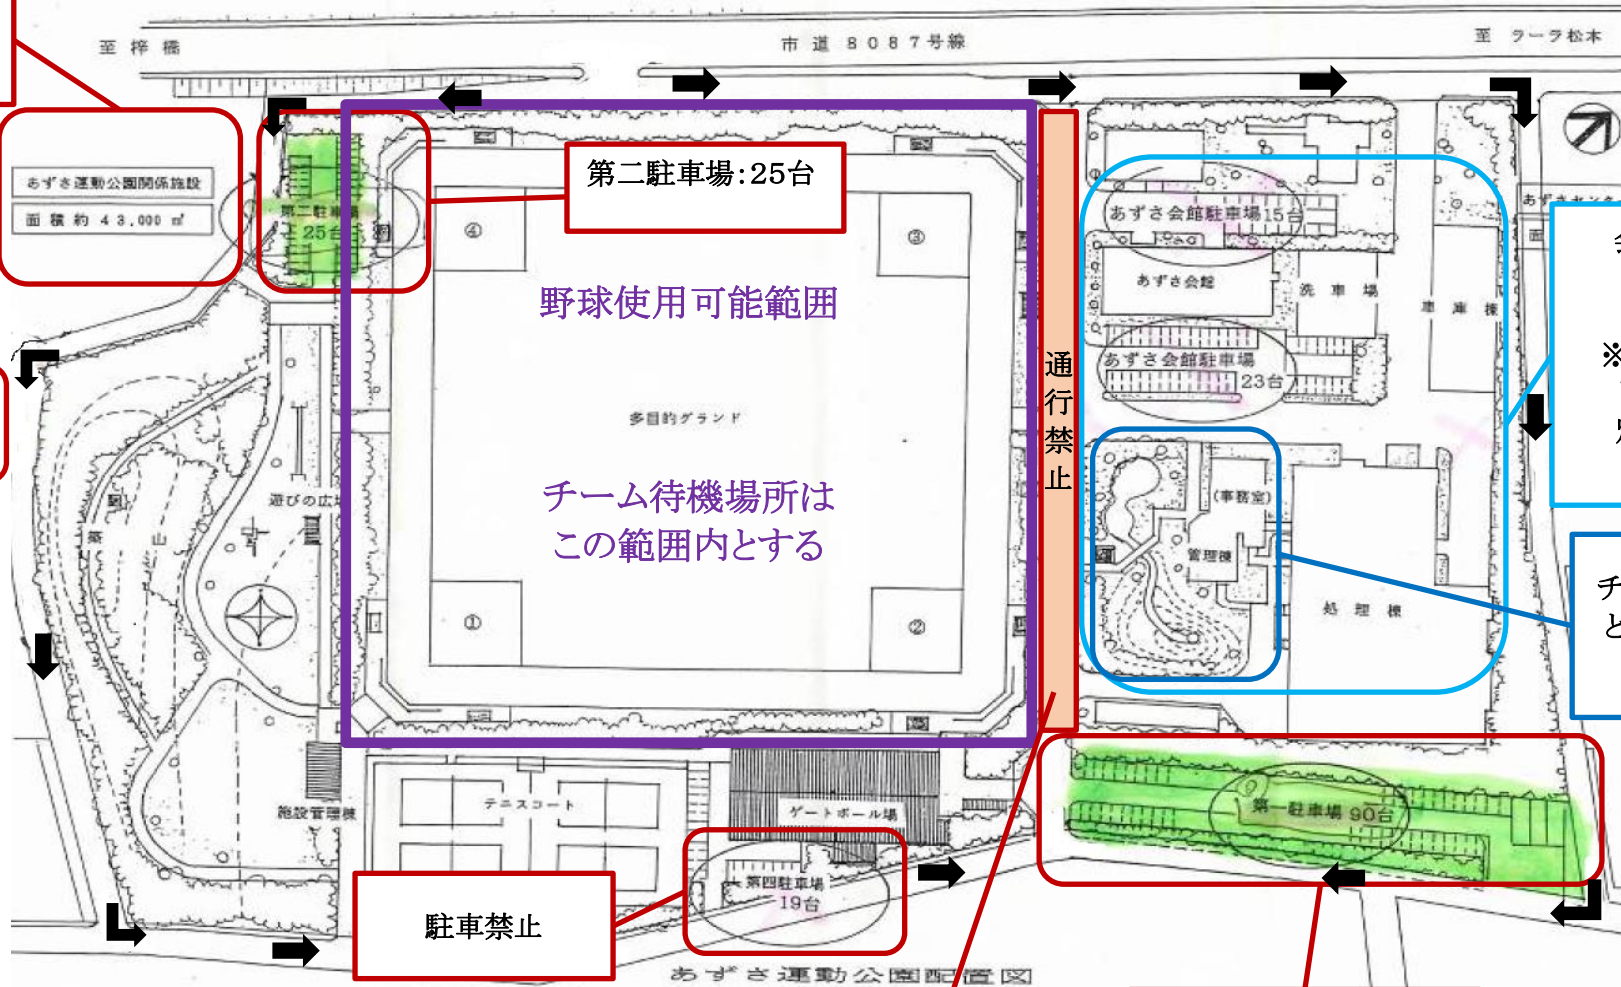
至 梓 橋

市 道 8087号線

至 ラーラ松本

あずさ運動公園関係施設
面 積 約 43,000 ㎡

第二駐車場 25台

第二駐車場:25台

④

③

野球使用可能範囲

多目的グランド

チーム待機場所は
この範囲内とする

①

②

通
行
禁
止

あずさ会館駐車場15台

あずさ会館

洗 車 場

車 庫 棟

あずさ会館駐車場 23台

(事務室)

管理棟

処 理 棟

遊びの広場

築 山

施設管理棟

テニスコート

ゲートボール場

第四駐車場 19台

駐車禁止

第一駐車場 90台

あずさ運動公園配置図

※

チ
と